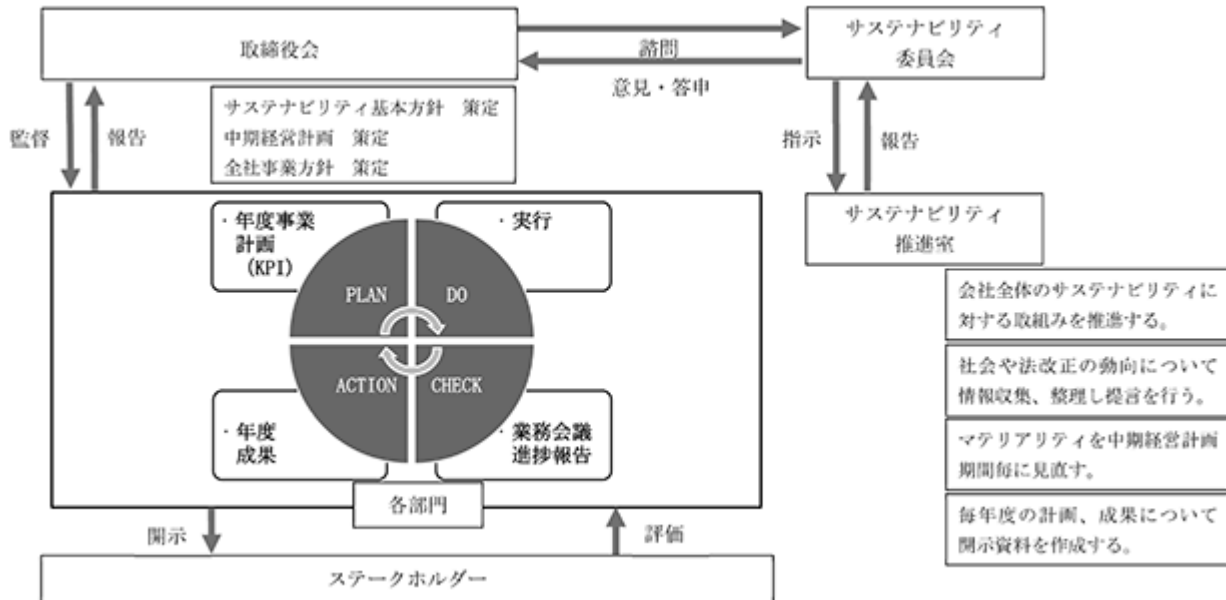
取締役会

諮問

意見・答申

サステナビリティ委員会

監督

報告

サステナビリティ基本方針　策定
中期経営計画　策定
全社事業方針　策定

指示

報告

サステナビリティ推進室

・年度事業計画（KPI）

・実行

PLAN

DO

ACTION

CHECK

・年度成果

・業務会議進捗報告

各部門

会社全体のサステナビリティに対する取組みを推進する。

社会や法改正の動向について情報収集、整理し提言を行う。

マテリアリティを中期経営計画期間毎に見直す。

毎年度の計画、成果について開示資料を作成する。

開示

評価

ステークホルダー